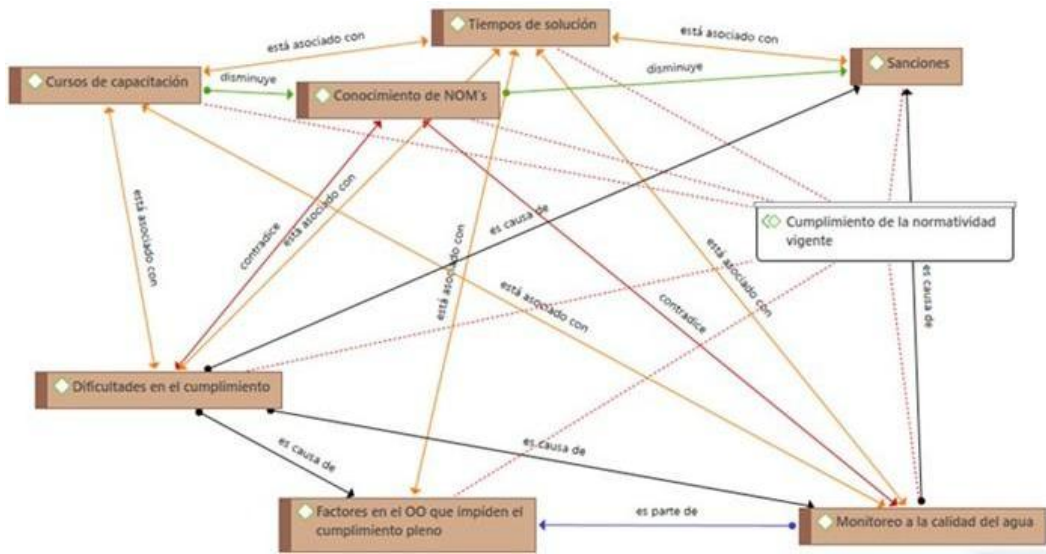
Tiempos de solución

está asociado con

está asociado con

Cursos de capacitación

disminuye

Conocimiento de NOM's

disminuye

Sanciones

está asociado con

contradice

está asociado con

es causa de

está asociado con

Cumplimiento de la normatividad vigente

está asociado con

está asociado con

contradice

es causa de

Dificultades en el cumplimiento

es causa de

es causa de

Factores en el OO que impiden el cumplimiento pleno

es parte de

Monitoreo a la calidad del agua